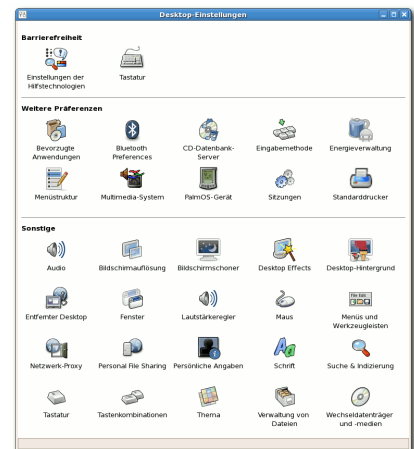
Desktop-Einstellungen

Barrierefreiheit

Einstellungen der Hilfstechnologien

Tastatur

Weitere Präferenzen

Bevorzugte Anwendungen

Bluetooth Preferences

CD-Datenbank-Server

Eingabemethode

Energieverwaltung

Menüstruktur

Multimedia-System

PalmOS-Gerät

Sitzungen

Standarddrucker

Sonstige

Audio

Bildschirmauflösung

Bildschirmschoner

Desktop Effects

Desktop-Hintergrund

Entfernter Desktop

Fenster

Lautstärkeregler

Maus

Menüs und Werkzeugleisten

Netzwerk-Proxy

Personal File Sharing

Persönliche Angaben

Schrift

Suche & Indizierung

Tastatur

Tastenkombinationen

Thema

Verwaltung von Dateien

Wechseldatenträger und -medien